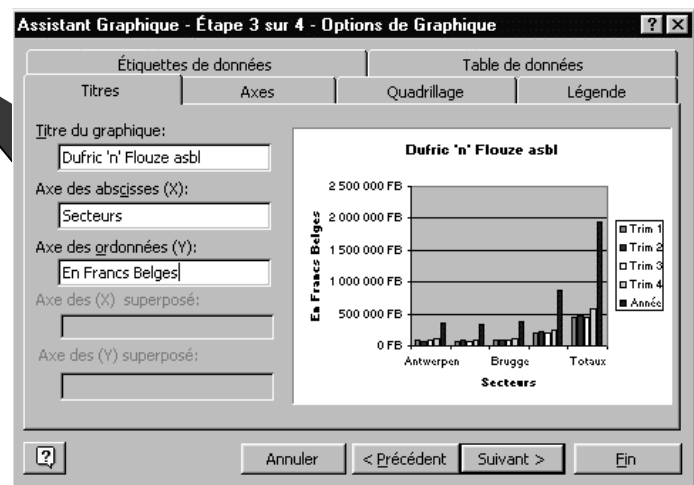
Assistant Graphique - Étape 3 sur 4 - Options de Graphique

?

X

Étiquettes de données

Table de données

Titres

Axes

Quadrillage

Légende

Titre du graphique:

Dufric 'n' Flouze asbl

Axe des abscisses (X):

Secteurs

Axe des ordonnées (Y):

En Francs Belges

Axe des (X) superposé:

Axe des (Y) superposé:

Dufric 'n' Flouze asbl

2 500 000 FB

2 000 000 FB

1 500 000 FB

1 000 000 FB

500 000 FB

0 FB

En Francs Belges

Antwerpen

Brugge

Totaux

Secteurs

Trim 1

Trim 2

Trim 3

Trim 4

Année

?

Annuler

< Précédent

Suivant >

Fin